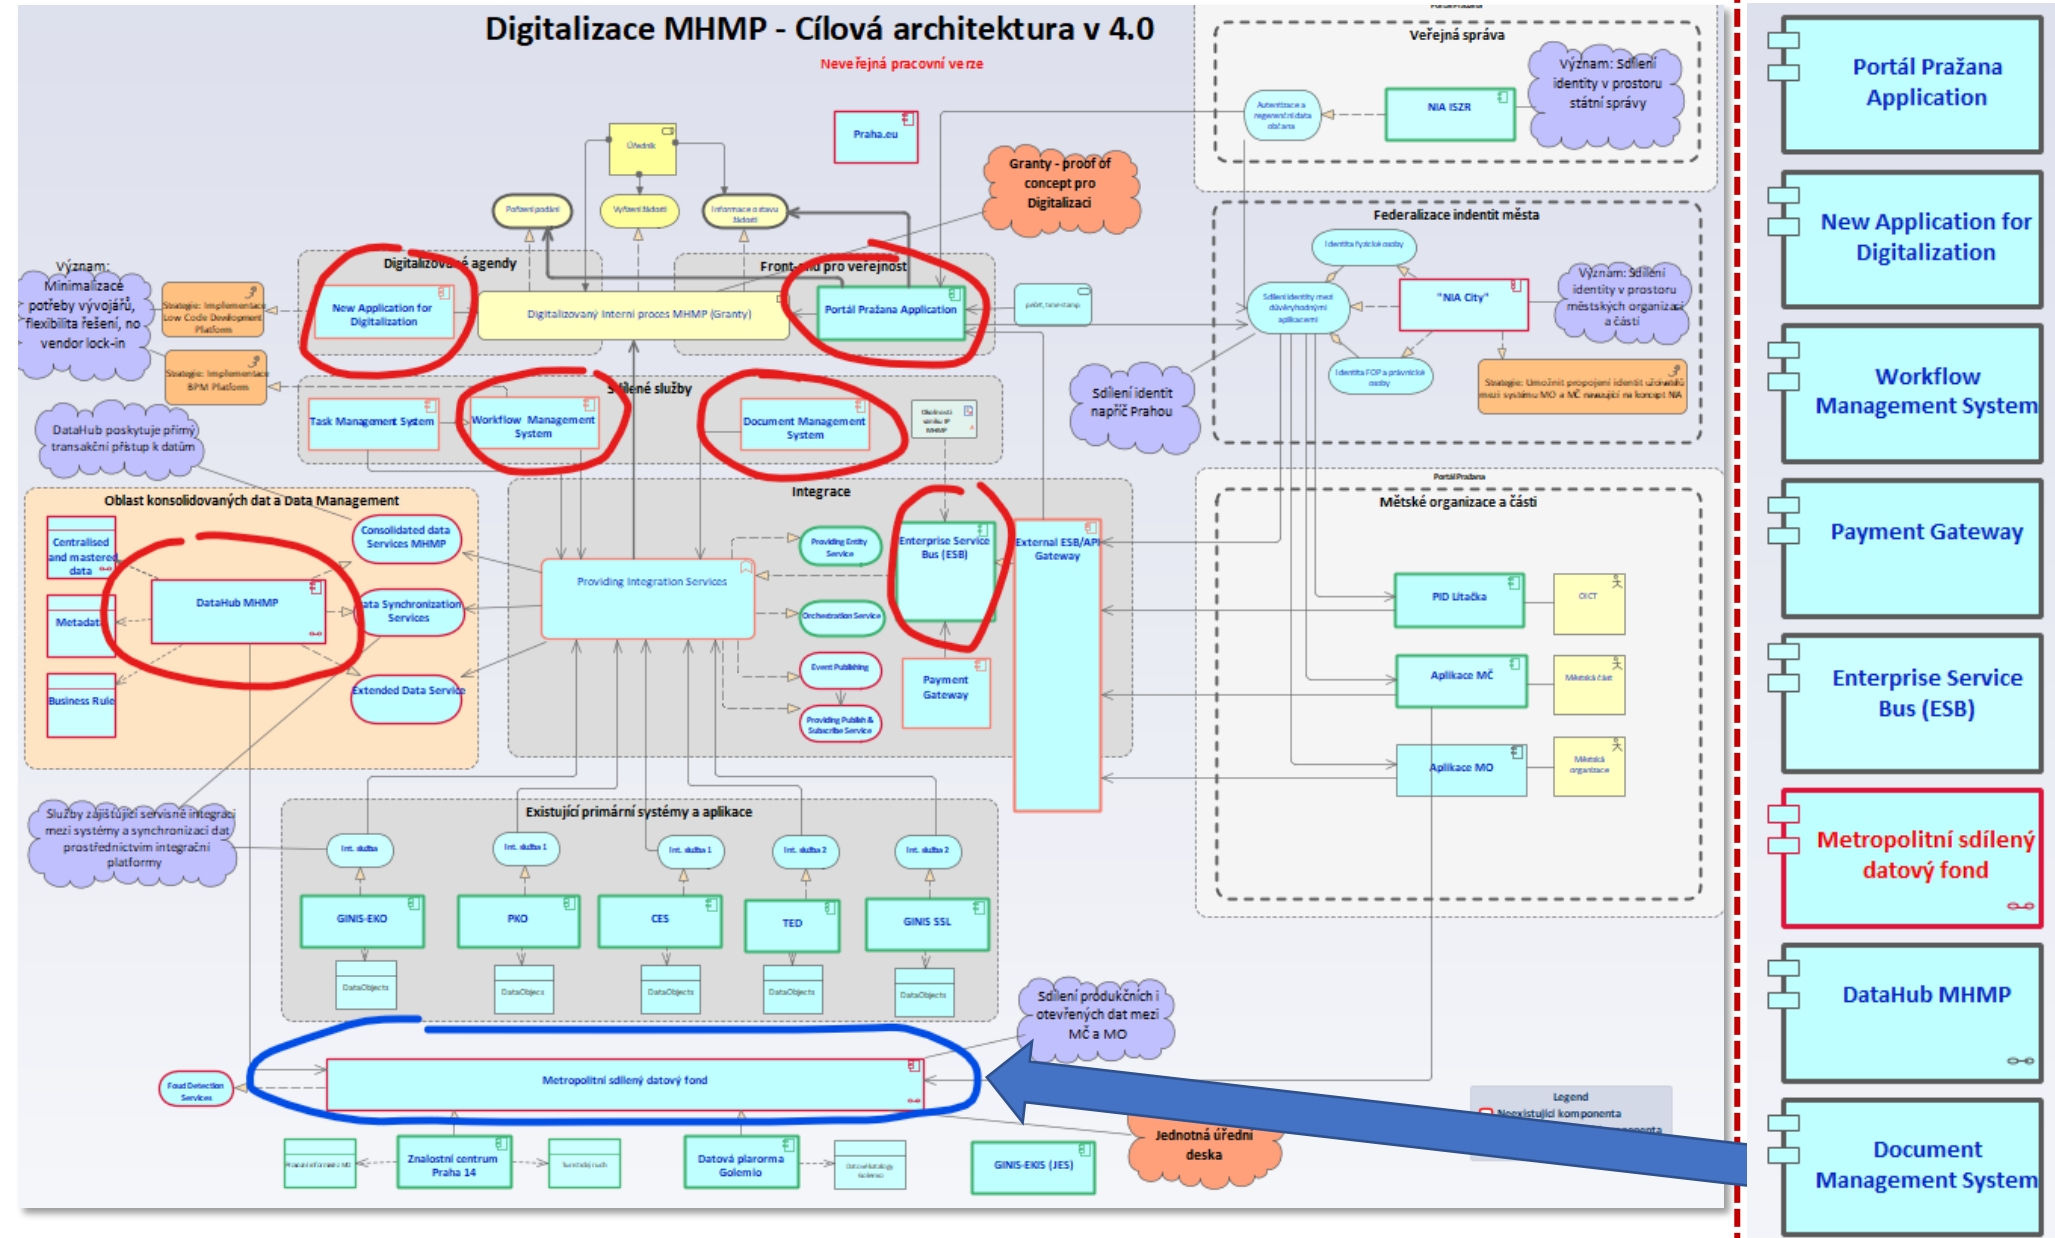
Digitalizace MHMP - Cílová architektura v 4.0

Neveřejná pracovní verze

Veřejná správa

Význam: Sdílení identity v prostoru státní správy

NIA ISZR

Autentizace a referenční data občana

Praha.eu

Úředník

Granty - proof of concept pro Digitalizaci

Podání žádosti

Vyřízení žádosti

Informace o stavu žádosti

Federalizace indentit města

Identita fyzické osoby

Význam: Sdílení identity v prostoru městských organizací a částí

"NIA City"

Sdílení identity mezi důvěryhodnými aplikacemi

Identita FO a právnické osoby

Strategie: Umožnit propojení identit uživatelů mezi systémy MO a MČ navazující na koncept NIA

Význam: Minimalizace potřeby vývojářů, flexibilita řešení, no vendor lock-in

Strategie: Implementace Low Code Development Platform

Strategie: Implementace BPM Platform

Digitalizované agendy

New Application for Digitalization

Digitalizovaný interní proces MHMP (Granty)

Front-end pro veřejnost

Portál Pražana Application

Sdílené služby

Task Management System

Workflow Management System

Document Management System

Sdílení identit napříč Prahou

DataHub poskytuje přímý transakční přístup k datům

Oblast konsolidovaných dat a Data Management

Centralised and mastered data

Metadata

Business Rule

DataHub MHMP

Consolidated data Services MHMP

Data Synchronization Services

Extended Data Service

Integrace

Providing Integration Services

Providing Entity Service

Orchestration Service

Event Publishing

Providing Publish & Subscribe Service

Enterprise Service Bus (ESB)

External ESB/API Gateway

Payment Gateway

Městské organizace a části

PID Lítačka

OICT

Aplikace MČ

Městská část

Aplikace MO

Městská organizace

Služby zajišťující servisně integraci mezi systémy a synchronizaci dat prostřednictvím integrační platformy

Existující primární systémy a aplikace

Int. služba

Int. služba 1

Int. služba 1

Int. služba 2

Int. služba 2

GINIS-EKO

PKO

CES

TED

GINIS SSL

DataObjects

DataObjects

DataObjects

DataObjects

DataObjects

Sdílení produkčních i otevřených dat mezi MČ a MO

Foud Detection Services

Metropolitní sdílený datový fond

Legend

Neexistující komponenta

Jednotná úřední deska

Znalostní centrum Praha 14

Datová plarorma Golemio

GINIS-EKIS (JES)

Portál Pražana Application

New Application for Digitalization

Workflow Management System

Payment Gateway

Enterprise Service Bus (ESB)

Metropolitní sdílený datový fond

DataHub MHMP

Document Management System